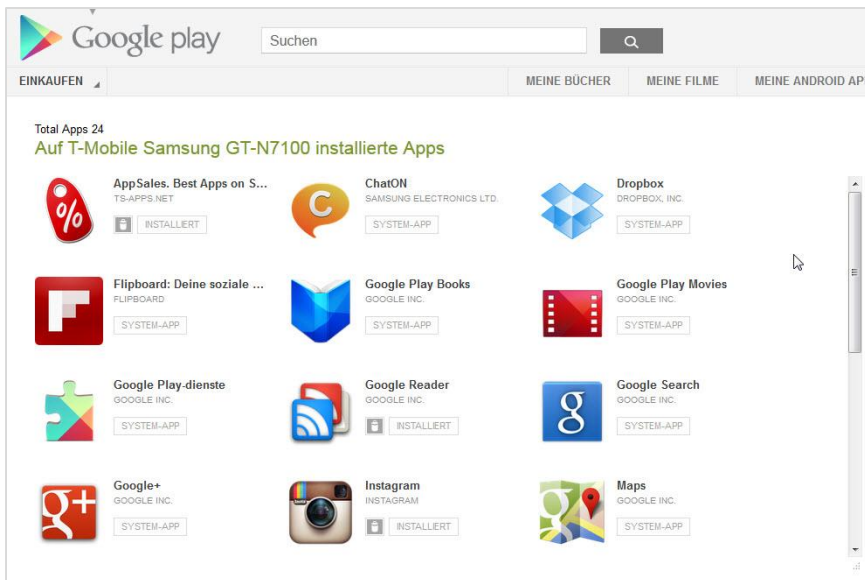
Google play

Suchen

EINKAUFEN

MEINE BÜCHER

MEINE FILME

MEINE ANDROID AP

Total Apps 24

Auf T-Mobile Samsung GT-N7100 installierte Apps

AppSales. Best Apps on S...
TS-APPS.NET
INSTALLIERT

ChatON
SAMSUNG ELECTRONICS LTD.
SYSTEM-APP

Dropbox
DROPBOX, INC.
SYSTEM-APP

Flipboard: Deine soziale ...
FLIPBOARD
SYSTEM-APP

Google Play Books
GOOGLE INC.
SYSTEM-APP

Google Play Movies
GOOGLE INC.
SYSTEM-APP

Google Play-dienste
GOOGLE INC.
SYSTEM-APP

Google Reader
GOOGLE INC.
INSTALLIERT

Google Search
GOOGLE INC.
SYSTEM-APP

Google+
GOOGLE INC.
SYSTEM-APP

Instagram
INSTAGRAM
INSTALLIERT

Maps
GOOGLE INC.
SYSTEM-APP